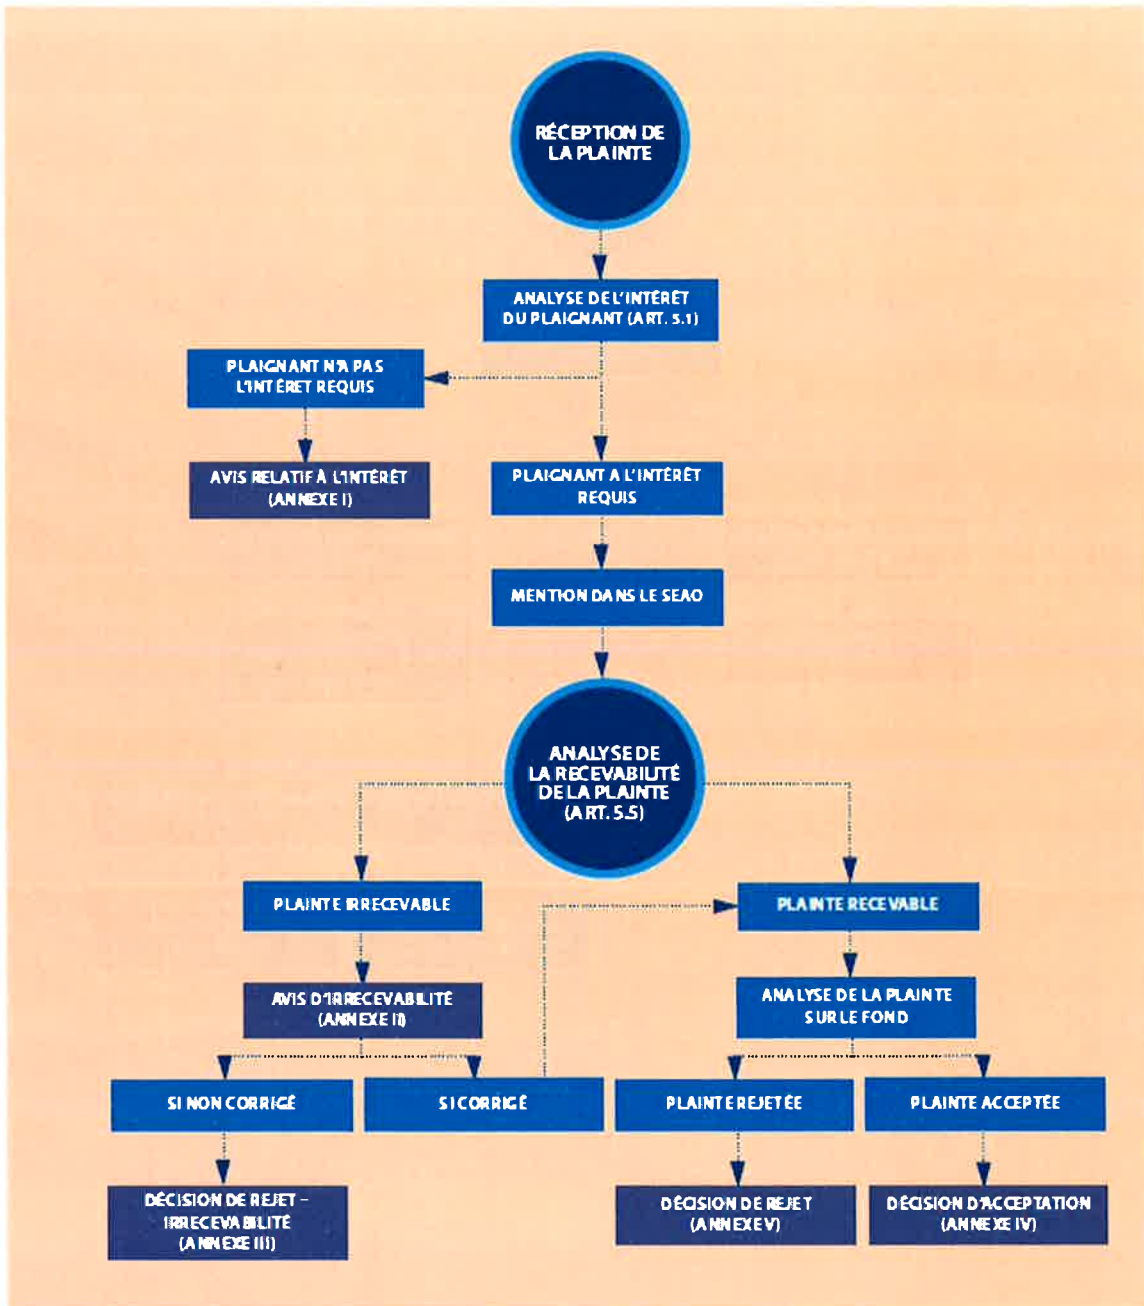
RÉCEPTION DE LA PLAINTE

ANALYSE DE L'INTÉRÊT DU PLAIGNANT (ART. 5.1)

PLAIGNANT N'A PAS L'INTÉRÊT REQUIS

AVIS RELATIF À L'INTÉRÊT (ANNEXE I)

PLAIGNANT A L'INTÉRÊT REQUIS

MENTION DANS LE SEAO

ANALYSE DE LA RECEVABILITÉ DE LA PLAINTE (ART. 5.5)

PLAINTE IRRECEVABLE

AVIS D'IRRECEVABILITÉ (ANNEXE II)

SI NON CORRIGÉ

SI CORRIGÉ

DÉCISION DE REJET – IRRECEVABILITÉ (ANNEXE III)

PLAINTE RECEVABLE

ANALYSE DE LA PLAINTE SUR LE FOND

PLAINTE REJETÉE

PLAINTE ACCEPTÉE

DÉCISION DE REJET (ANNEXE V)

DÉCISION D'ACCEPTATION (ANNEXE IV)